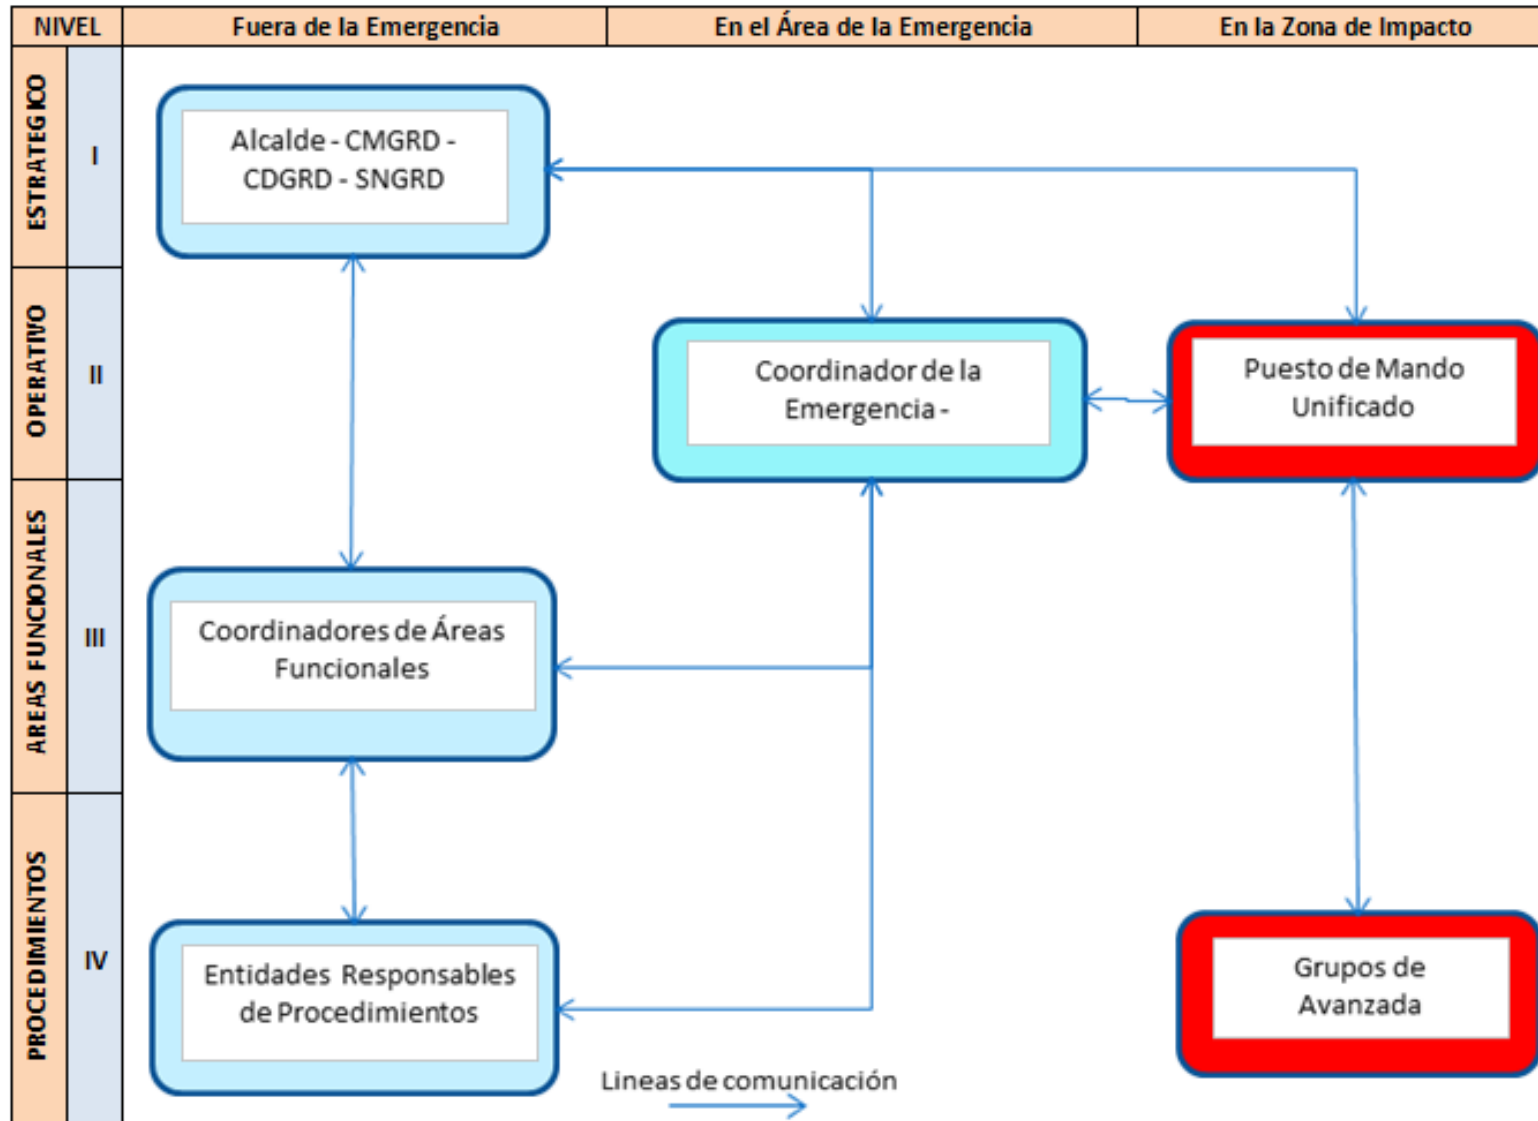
| NIVEL | | Fuera de la Emergencia | En el Área de la Emergencia | En la Zona de Impacto |
|---|---|---|---|---|
| ESTRATEGICO | I | Alcalde - CMGRD - CDGRD - SNGRD | | |
| OPERATIVO | II | | Coordinador de la Emergencia - | Puesto de Mando Unificado |
| AREAS FUNCIONALES | III | Coordinadores de Áreas Funcionales | | |
| PROCEDIMIENTOS | IV | Entidades Responsables de Procedimientos | | Grupos de Avanzada |

Lineas de comunicación